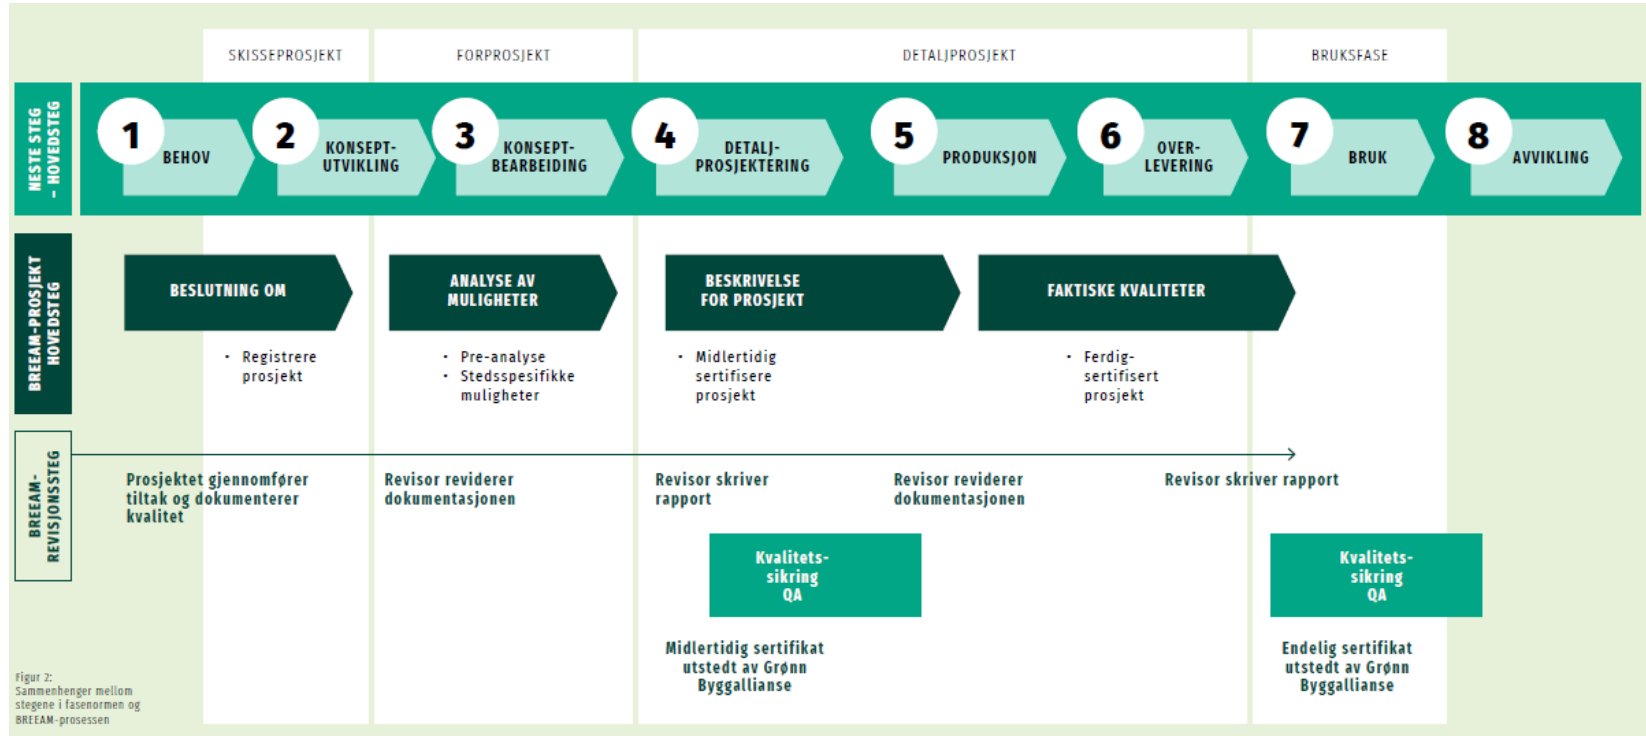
SKISSEPROSJEKT

FORPROSJEKT

DETALJPROSJEKT

BRUKSFASE

NESTE STEG - HOVEDSTEG

1 BEHOV

2 KONSEPT-UTVIKLING

3 KONSEPT-BEARBEIDING

4 DETALJ-PROSJEKTERING

5 PRODUKSJON

6 OVER-LEVERING

7 BRUK

8 AVVIKLING

BREEAM-PROSJEKT HOVEDSTEG

BESLUTNING OM

• Registrere prosjekt

ANALYSE AV MULIGHETER

• Pre-analyse
• Stedsspesifikke muligheter

BESKRIVELSE FOR PROSJEKT

• Midlertidig sertifisere prosjekt

FAKTISKE KVALITETER

• Ferdig-sertifisert prosjekt

BREEAM-REVISJONSSTEG

Prosjektet gjennomfører tiltak og dokumenterer kvalitet

Revisor reviderer dokumentasjonen

Revisor skriver rapport

Revisor reviderer dokumentasjonen

Revisor skriver rapport

Kvalitets-sikring QA

Midlertidig sertifikat utstedt av Grønn Byggallianse

Kvalitets-sikring QA

Endelig sertifikat utstedt av Grønn Byggallianse

Figur 2: Sammenhenger mellom stegene i fasenormen og BREEAM-prosessen